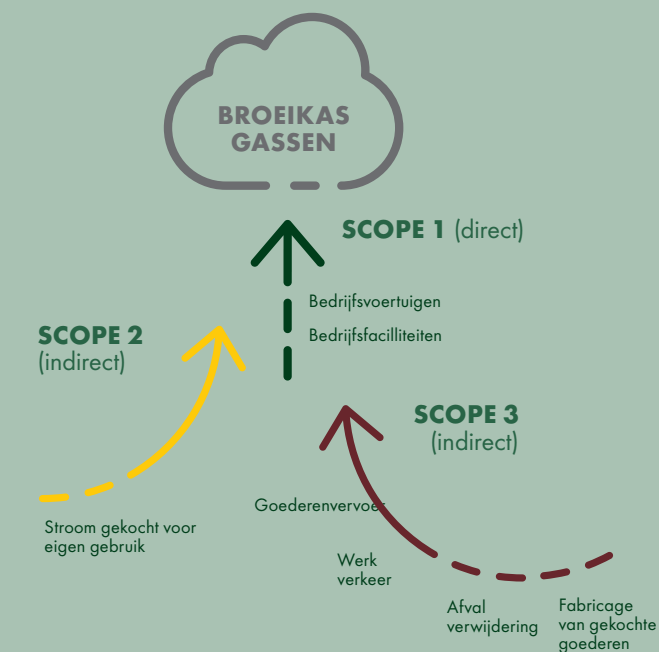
BROEIKAS GASSEN

SCOPE 1 (direct)

Bedrijfsvoertuigen

Bedrijfsfacilliteiten

SCOPE 2 (indirect)

SCOPE 3 (indirect)

Goederenvervoer

Stroom gekocht voor eigen gebruik

Werk verkeer

Afval verwijdering

Fabricage van gekochte goederen